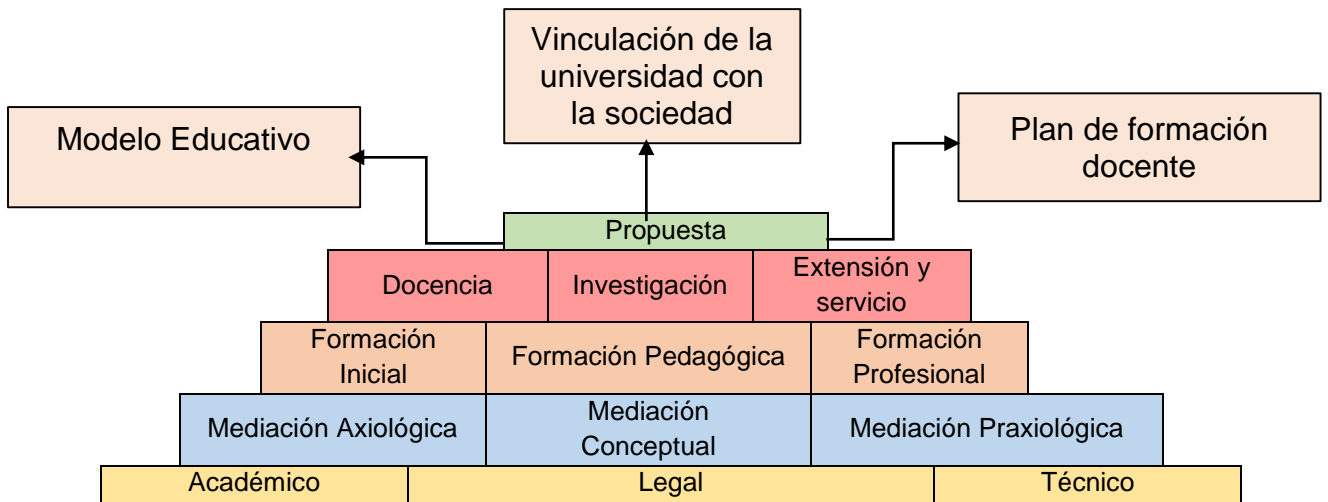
Vinculación de la universidad con la sociedad

Modelo Educativo

Plan de formación docente

Propuesta

Docencia

Investigación

Extensión y servicio

Formación Inicial

Formación Pedagógica

Formación Profesional

Mediación Axiológica

Mediación Conceptual

Mediación Praxiológica

Académico

Legal

Técnico